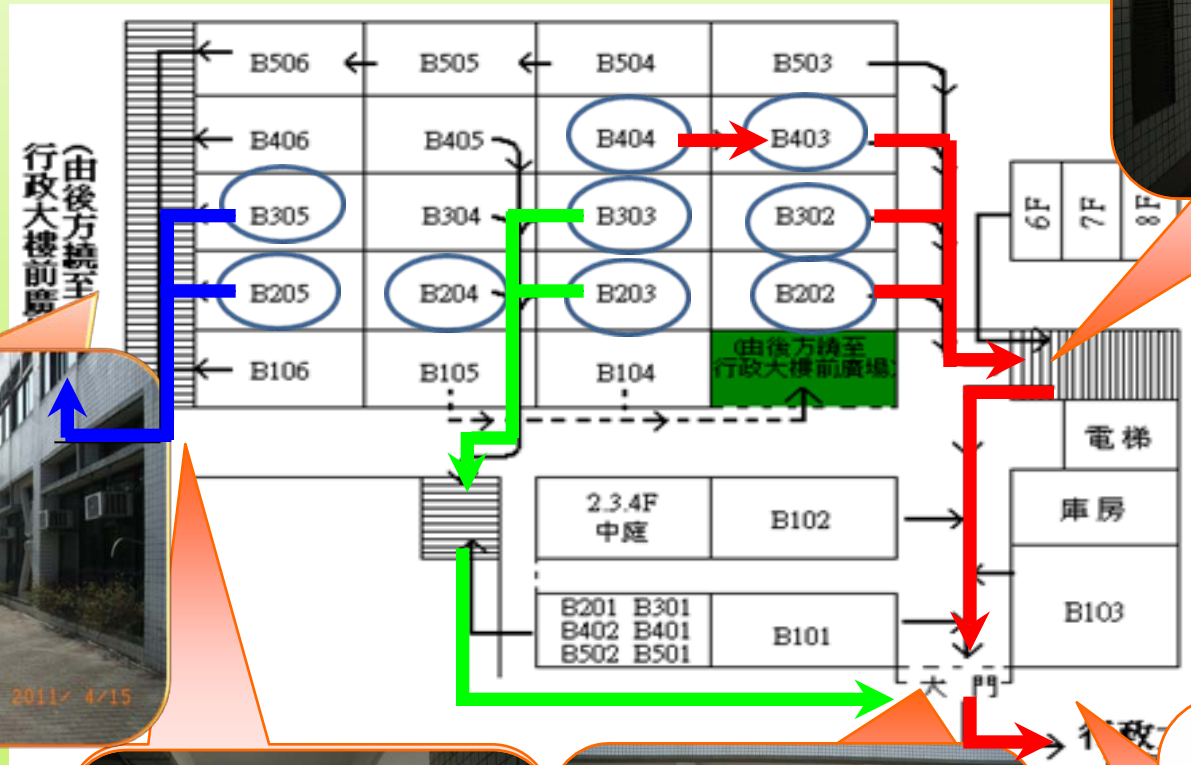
B506
B505
B504
B503
B406
B405
B404
B403
B305
B304
B303
B302
B205
B204
B203
B202
B106
B105
B104
(由後方繞至行政大樓前廣場)
(由後方繞至行政大樓前廣
6F
7F
8F
電梯
庫房
2.3.4F 中庭
B102
B201 B301
B402 B401
B502 B501
B101
B103
大 門
行政
2011/ 4/15